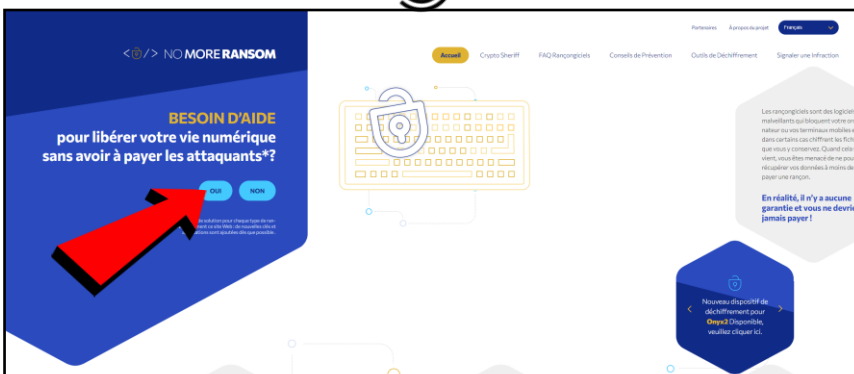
Partenaires À propos du projet Français

NO MORE RANSOM

Accueil Crypto Sheriff FAQ Rançongiciels Conseils de Prévention Outils de Déchiffrement Signaler une Infraction

BESOIN D'AIDE
pour libérer votre vie numérique sans avoir à payer les attaquants*?

OUI NON

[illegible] solution pour chaque type de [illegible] ce site Web : de nouvelles clés et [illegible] sont ajoutées dès que possible.

Les rançongiciels sont des logiciels malveillants qui bloquent votre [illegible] nateur ou vos terminaux mobiles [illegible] dans certains cas chiffrent les fich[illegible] que vous y conservez. Quand cel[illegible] vient, vous êtes menacé de ne pou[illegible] récupérer vos données à moins de payer une rançon.

En réalité, il n'y a aucune garantie et vous ne devri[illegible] jamais payer !

Nouveau dispositif de déchiffrement pour Onyx3 Disponible, veuillez cliquer ici.